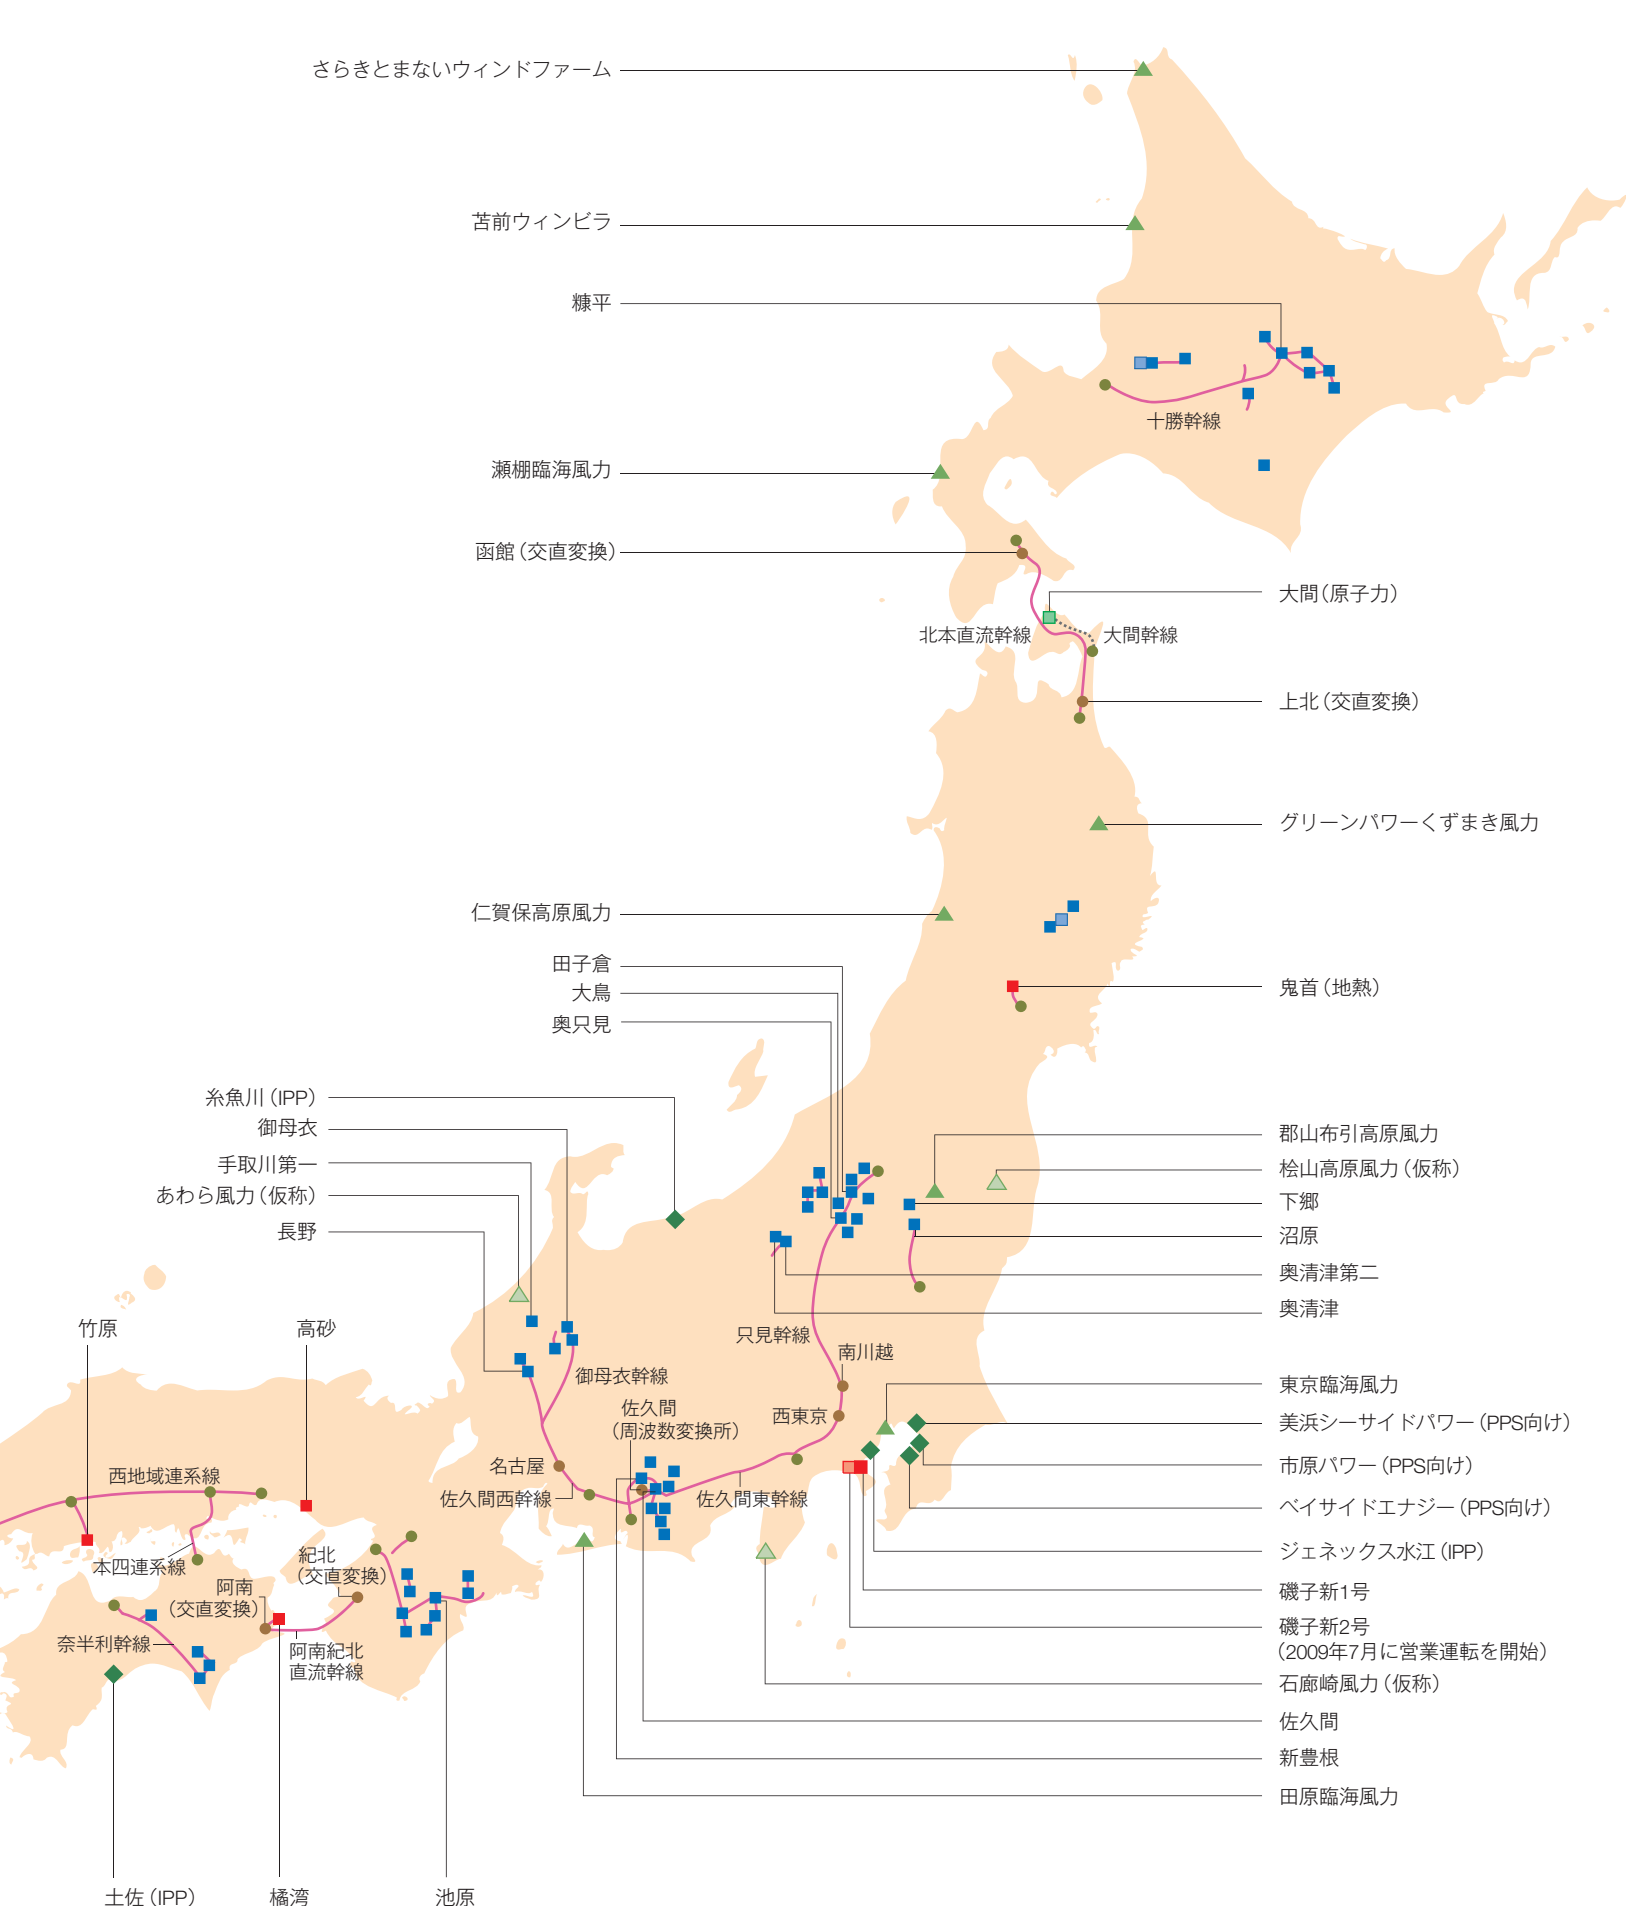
さらきとまないウィンドファーム

苫前ウィンビラ

糠平

十勝幹線

瀬棚臨海風力

函館（交直変換）

大間（原子力）

北本直流幹線

大間幹線

上北（交直変換）

グリーンパワーくずまき風力

仁賀保高原風力

田子倉

大鳥

奥只見

鬼首（地熱）

糸魚川（IPP）

御母衣

手取川第一

あわら風力（仮称）

長野

郡山布引高原風力

桧山高原風力（仮称）

下郷

沼原

奥清津第二

奥清津

竹原

高砂

只見幹線

南川越

御母衣幹線

佐久間（周波数変換所）

西東京

東京臨海風力

美浜シーサイドパワー（PPS向け）

西地域連系線

名古屋

佐久間西幹線

佐久間東幹線

市原パワー（PPS向け）

ベイサイドエナジー（PPS向け）

本四連系線

紀北（交直変換）

阿南（交直変換）

ジェネックス水江（IPP）

磯子新1号

磯子新2号（2009年7月に営業運転を開始）

奈半利幹線

阿南紀北直流幹線

石廊崎風力（仮称）

佐久間

新豊根

田原臨海風力

土佐（IPP）

橘湾

池原